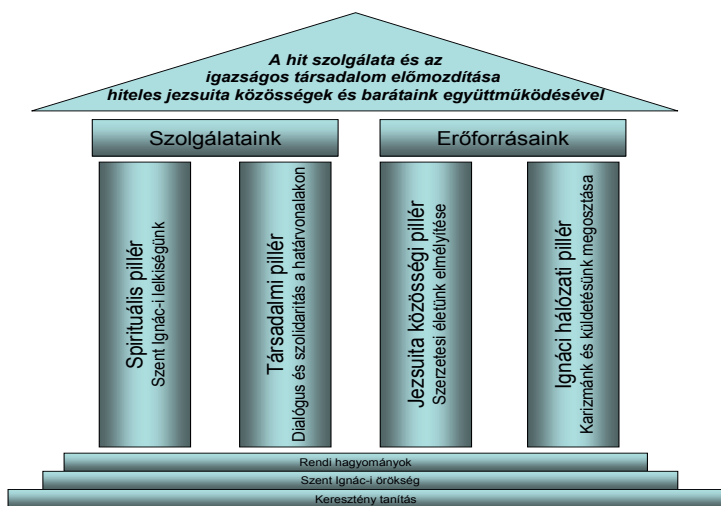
A hit szolgálata és az igazságos társadalom előmozdítása hiteles jezsuita közösségek és barátaink együttműködésével

Szolgálataink

Erőforrásaink

Spirituális pillér
Szent Ignác-i lelkiségünk

Társadalmi pillér
Dialógus és szolidaritás a határvonalakon

Jezsuita közösségi pillér
Szerzetesi életünk elmélyítése

Ignáci hálózati pillér
Karizmánk és küldetésünk megosztása

Rendi hagyományok

Szent Ignác-i örökség

Keresztény tanítás